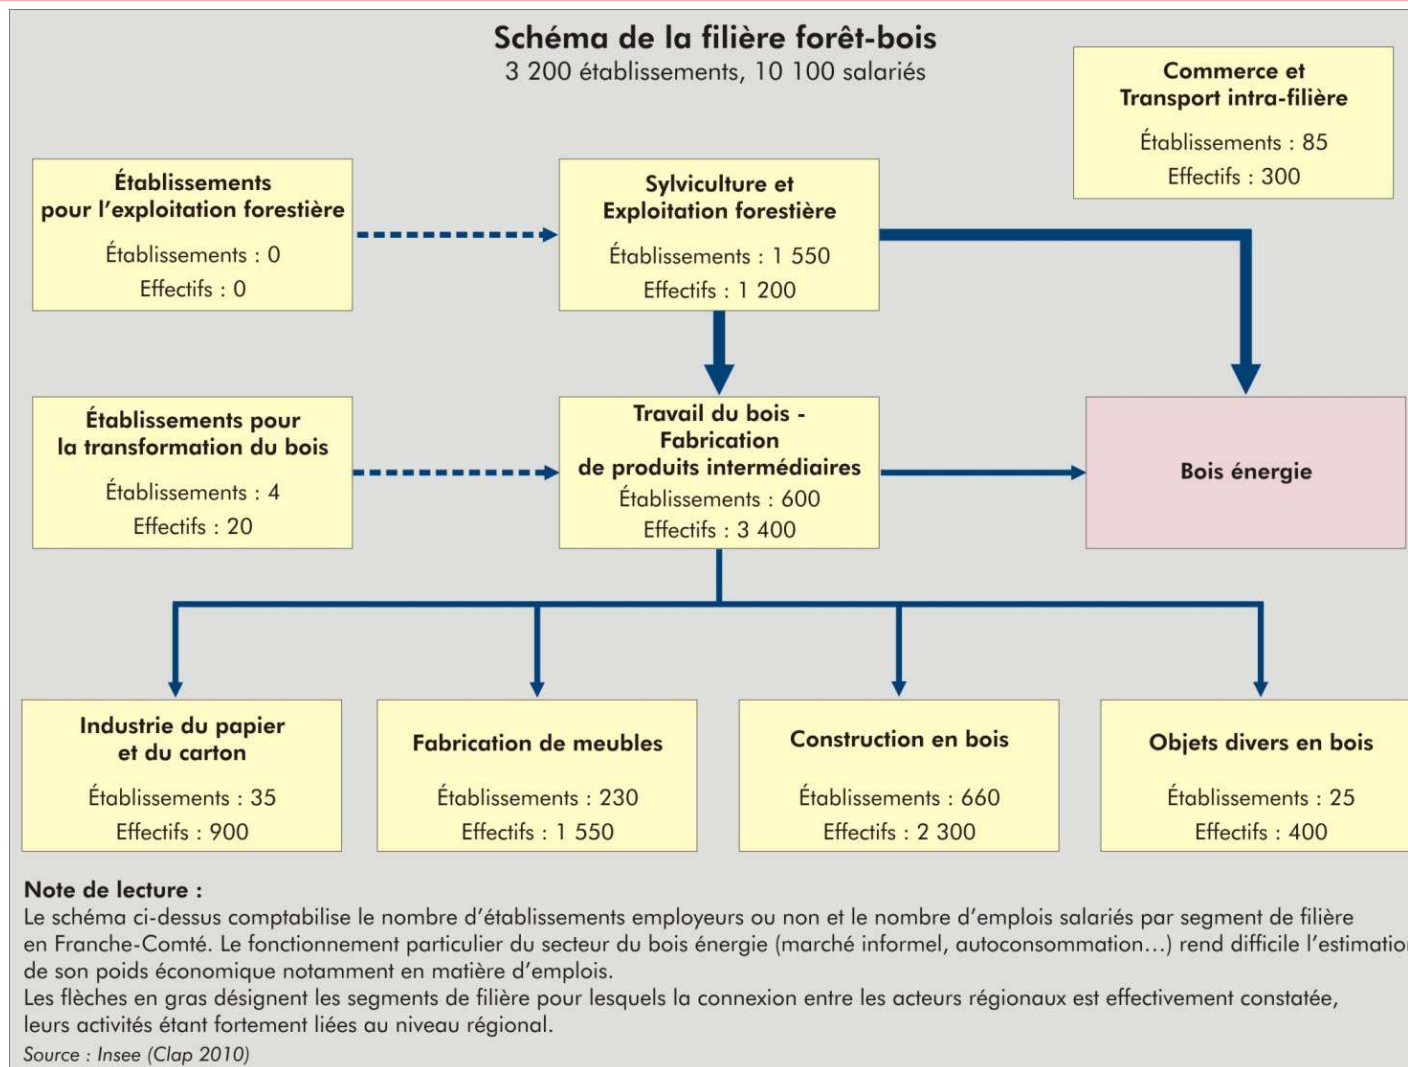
Schéma de la filière forêt-bois
3 200 établissements, 10 100 salariés

Commerce et Transport intra-filière
Établissements : 85
Effectifs : 300

Établissements pour l'exploitation forestière
Établissements : 0
Effectifs : 0

Sylviculture et Exploitation forestière
Établissements : 1 550
Effectifs : 1 200

Établissements pour la transformation du bois
Établissements : 4
Effectifs : 20

Travail du bois - Fabrication de produits intermédiaires
Établissements : 600
Effectifs : 3 400

Bois énergie

Industrie du papier et du carton
Établissements : 35
Effectifs : 900

Fabrication de meubles
Établissements : 230
Effectifs : 1 550

Construction en bois
Établissements : 660
Effectifs : 2 300

Objets divers en bois
Établissements : 25
Effectifs : 400

Note de lecture :
Le schéma ci-dessus comptabilise le nombre d'établissements employeurs ou non et le nombre d'emplois salariés par segment de filière en Franche-Comté. Le fonctionnement particulier du secteur du bois énergie (marché informel, autoconsommation...) rend difficile l'estimatio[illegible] de son poids économique notamment en matière d'emplois.
Les flèches en gras désignent les segments de filière pour lesquels la connexion entre les acteurs régionaux est effectivement constatée, leurs activités étant fortement liées au niveau régional.
Source : Insee (Clap 2010)